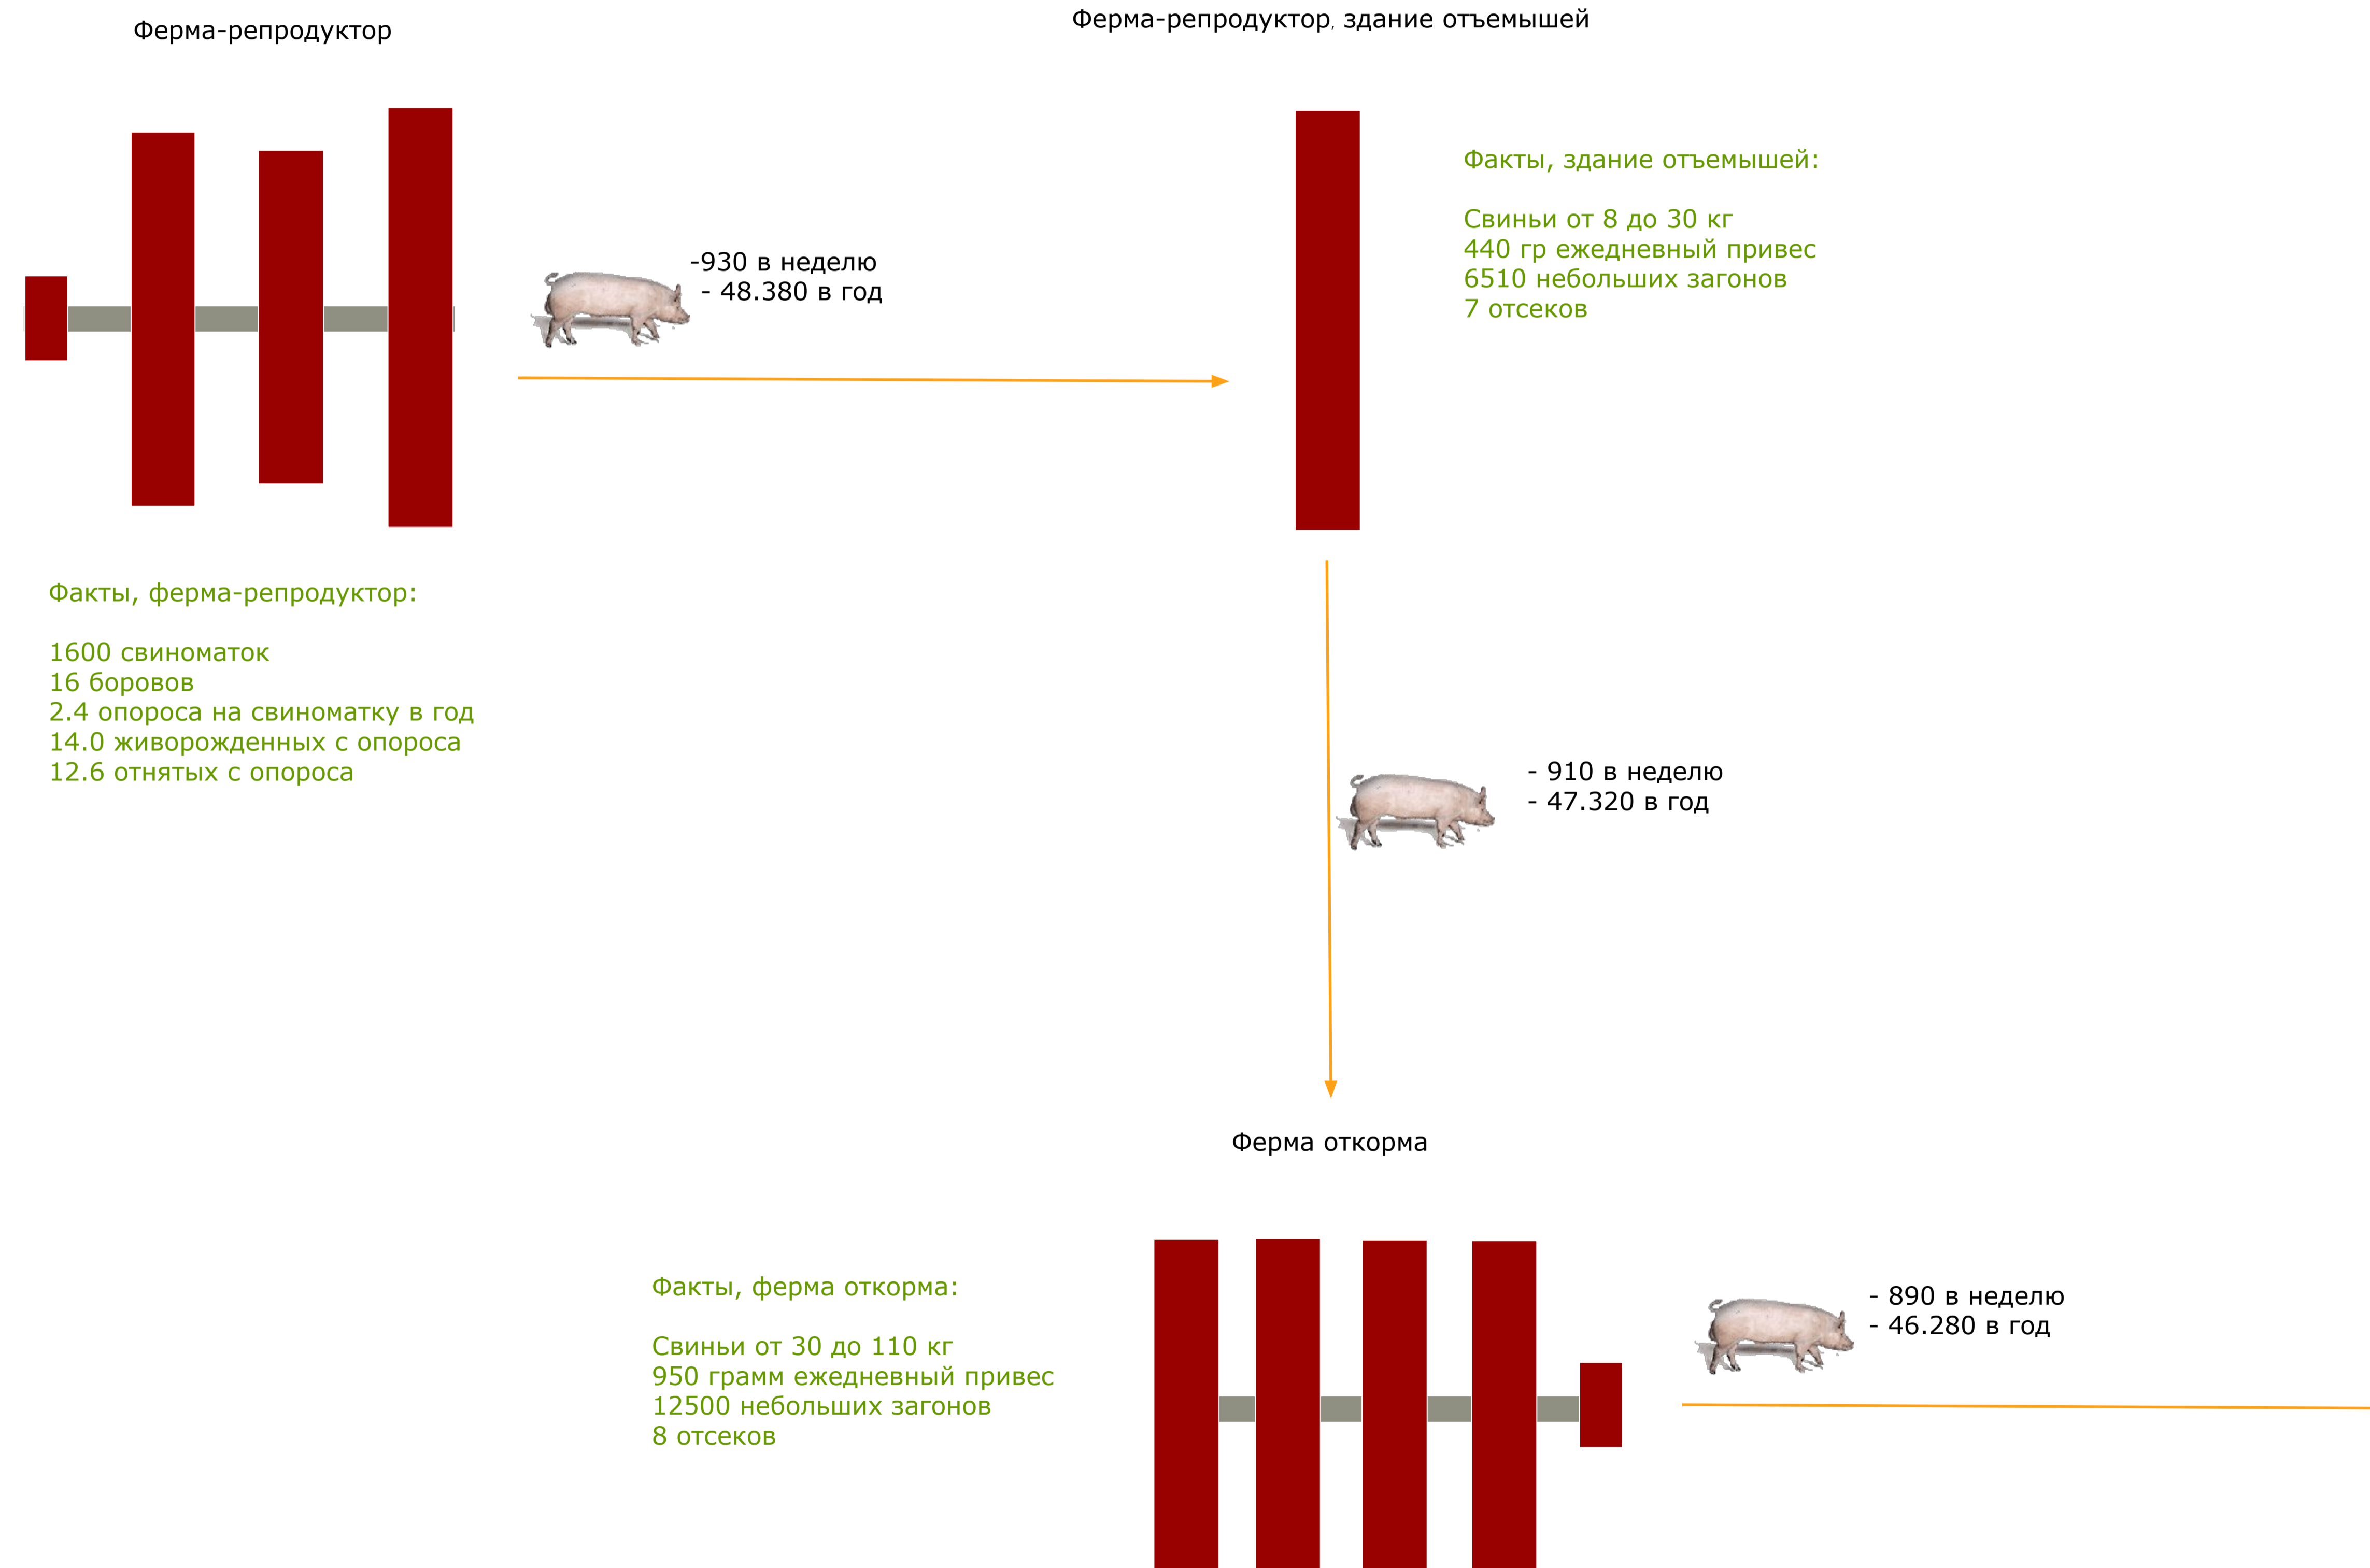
Ферма-репродуктор

Ферма-репродуктор, здание отъемышей

Факты, здание отъемышей:

Свиньи от 8 до 30 кг
440 гр ежедневный привес
6510 небольших загонов
7 отсеков

-930 в неделю
- 48.380 в год

Факты, ферма-репродуктор:

1600 свиноматок
16 боровов
2.4 опороса на свиноматку в год
14.0 живорожденных с опороса
12.6 отнятых с опороса

- 910 в неделю
- 47.320 в год

Ферма откорма

Факты, ферма откорма:

Свиньи от 30 до 110 кг
950 грамм ежедневный привес
12500 небольших загонов
8 отсеков

- 890 в неделю
- 46.280 в год